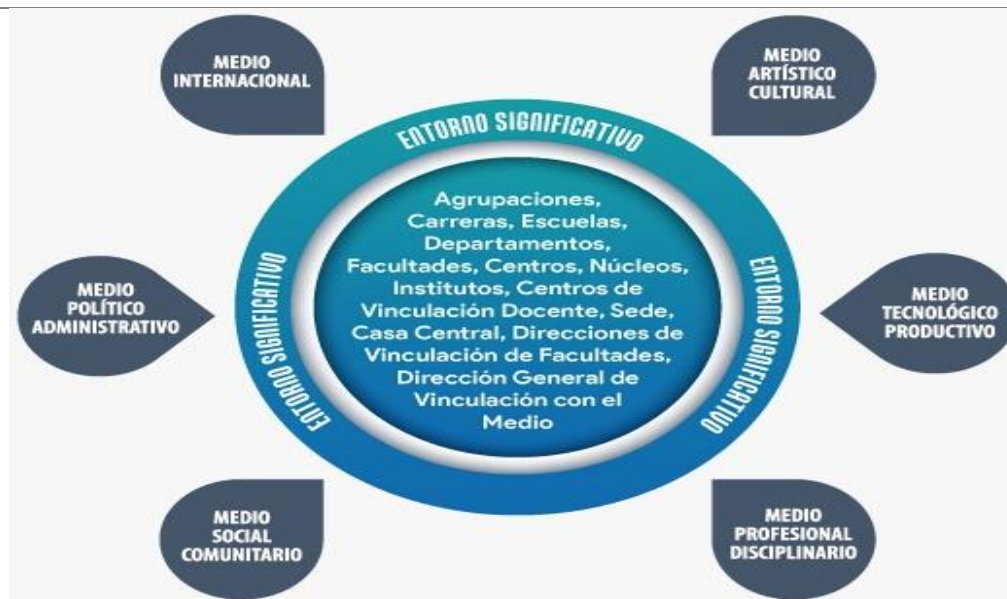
MEDIO INTERNACIONAL

MEDIO ARTÍSTICO CULTURAL

ENTORNO SIGNIFICATIVO

Agrupaciones, Carreras, Escuelas, Departamentos, Facultades, Centros, Núcleos, Institutos, Centros de Vinculación Docente, Sede, Casa Central, Direcciones de Vinculación de Facultades, Dirección General de Vinculación con el Medio

MEDIO POLÍTICO ADMINISTRATIVO

ENTORNO SIGNIFICATIVO

ENTORNO SIGNIFICATIVO

MEDIO TECNOLÓGICO PRODUCTIVO

MEDIO SOCIAL COMUNITARIO

MEDIO PROFESIONAL DISCIPLINARIO